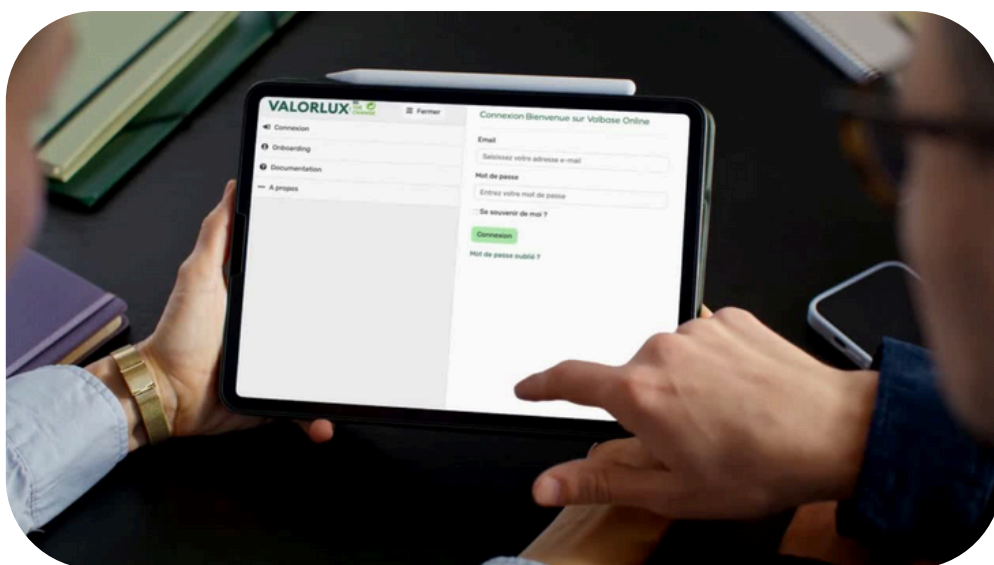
VALORLUX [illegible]

Fermer

Connexion

Onboarding

Documentation

A propos

Connexion Bienvenue sur Valbase Online

Email

Saisissez votre adresse e-mail

Mot de passe

Entrez votre mot de passe

Se souvenir de moi ?

Connexion

Mot de passe oublié ?